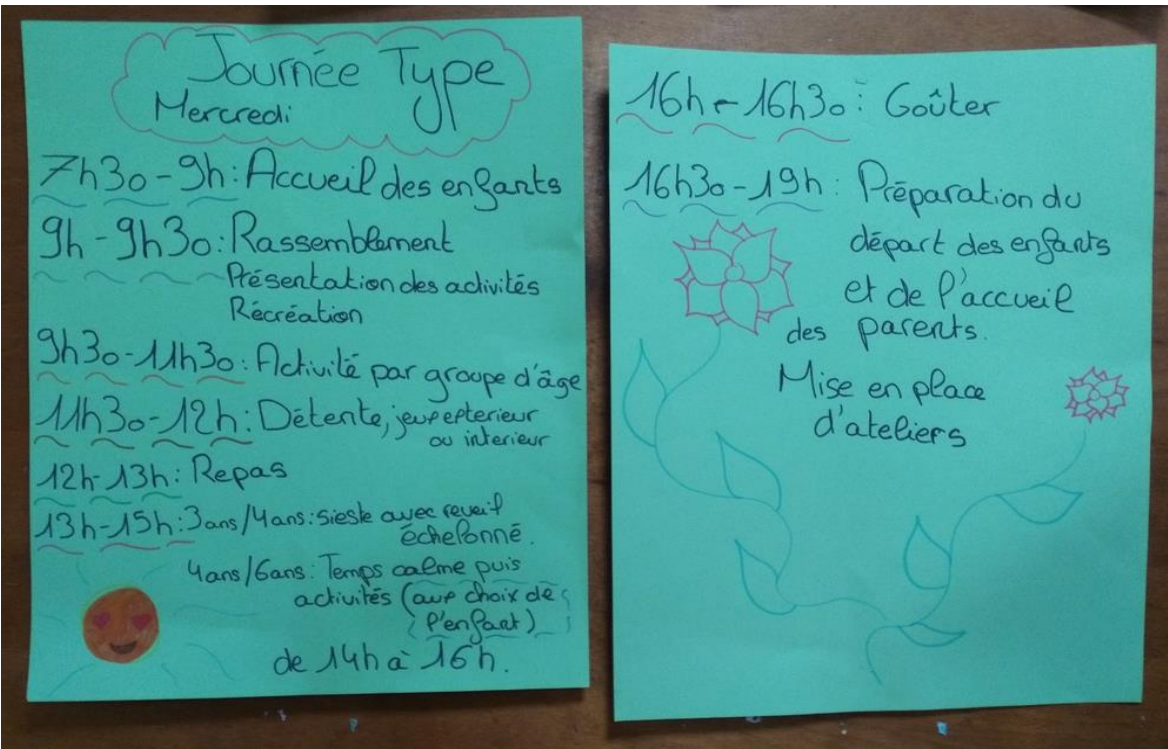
Journée Type
Mercredi

7h3o - 9h : Accueil des enfants

9h - 9h3o : Rassemblement
Présentation des activités
Récréation

9h3o - 11h3o : Activité par groupe d'âge

11h3o - 12h : Détente, jeux exterieur ou interieur

12h - 13h : Repas

13h - 15h : 3ans/4ans : sieste avec reveil échelonné.
4ans/6ans : Temps calme puis activités (aux choix de l'enfant)
de 14h à 16h.

16h - 16h3o : Goûter

16h3o - 19h : Préparation du départ des enfants et de l'accueil des parents.
Mise en place d'ateliers